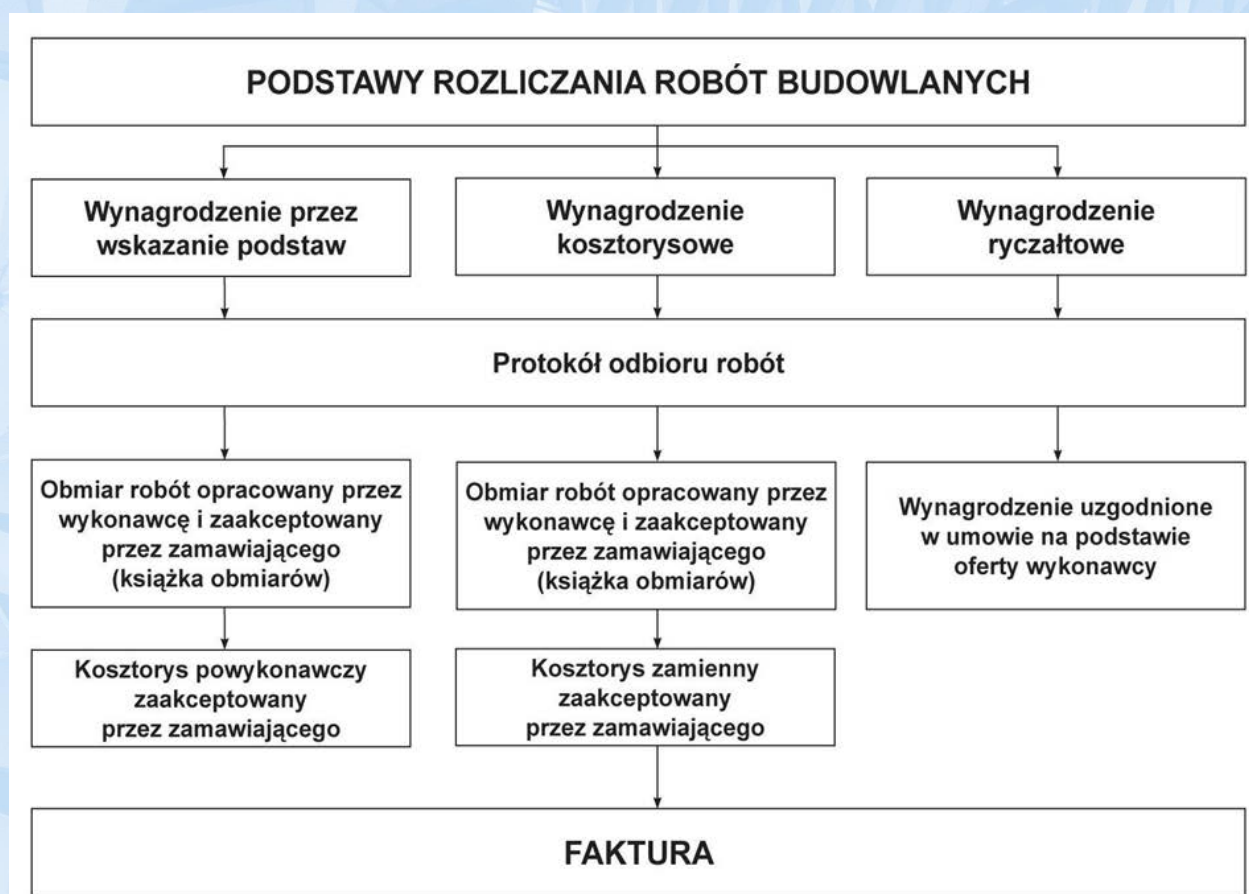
PODSTAWY ROZLICZANIA ROBÓT BUDOWLANYCH

Wynagrodzenie przez wskazanie podstaw

Wynagrodzenie kosztorysowe

Wynagrodzenie ryczałtowe

Protokół odbioru robót

Obmiar robót opracowany przez wykonawcę i zaakceptowany przez zamawiającego (książka obmiarów)

Obmiar robót opracowany przez wykonawcę i zaakceptowany przez zamawiającego (książka obmiarów)

Wynagrodzenie uzgodnione w umowie na podstawie oferty wykonawcy

Kosztorys powykonawczy zaakceptowany przez zamawiającego

Kosztorys zamienny zaakceptowany przez zamawiającego

FAKTURA